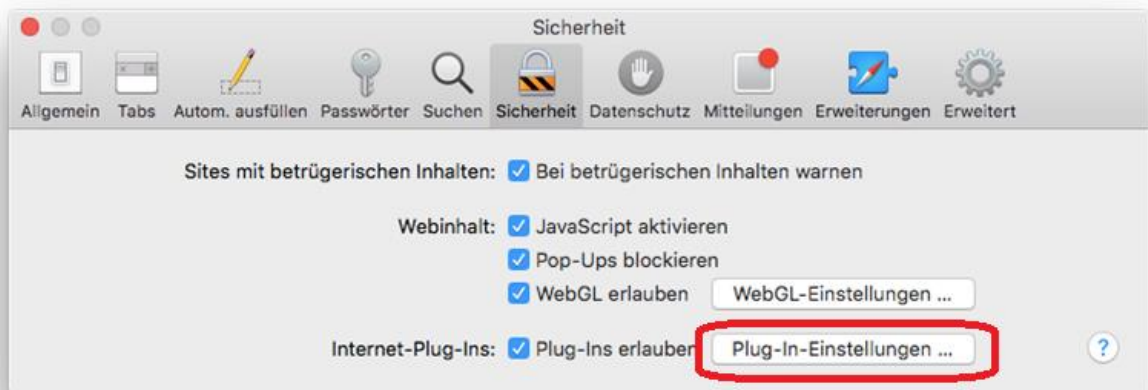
Sicherheit

Allgemein Tabs Autom. ausfüllen Passwörter Suchen Sicherheit Datenschutz Mitteilungen Erweiterungen Erweitert

Sites mit betrügerischen Inhalten: Bei betrügerischen Inhalten warnen

Webinhalt: JavaScript aktivieren
Pop-Ups blockieren
WebGL erlauben WebGL-Einstellungen ...

Internet-Plug-Ins: Plug-Ins erlauben Plug-In-Einstellungen ...

?